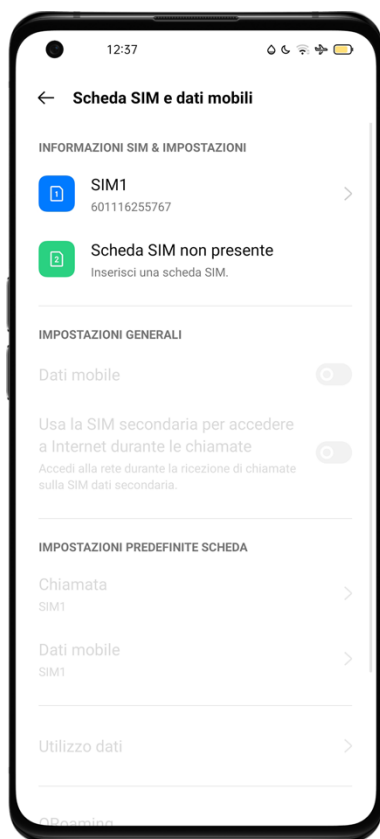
12:37

Scheda SIM e dati mobili

INFORMAZIONI SIM & IMPOSTAZIONI

1
SIM1
601116255767

2
Scheda SIM non presente
Inserisci una scheda SIM.

IMPOSTAZIONI GENERALI

Dati mobile

Usa la SIM secondaria per accedere a Internet durante le chiamate
Accedi alla rete durante la ricezione di chiamate sulla SIM dati secondaria.

IMPOSTAZIONI PREDEFINITE SCHEDA

Chiamata
SIM1

Dati mobile
SIM1

Utilizzo dati

ORoaming